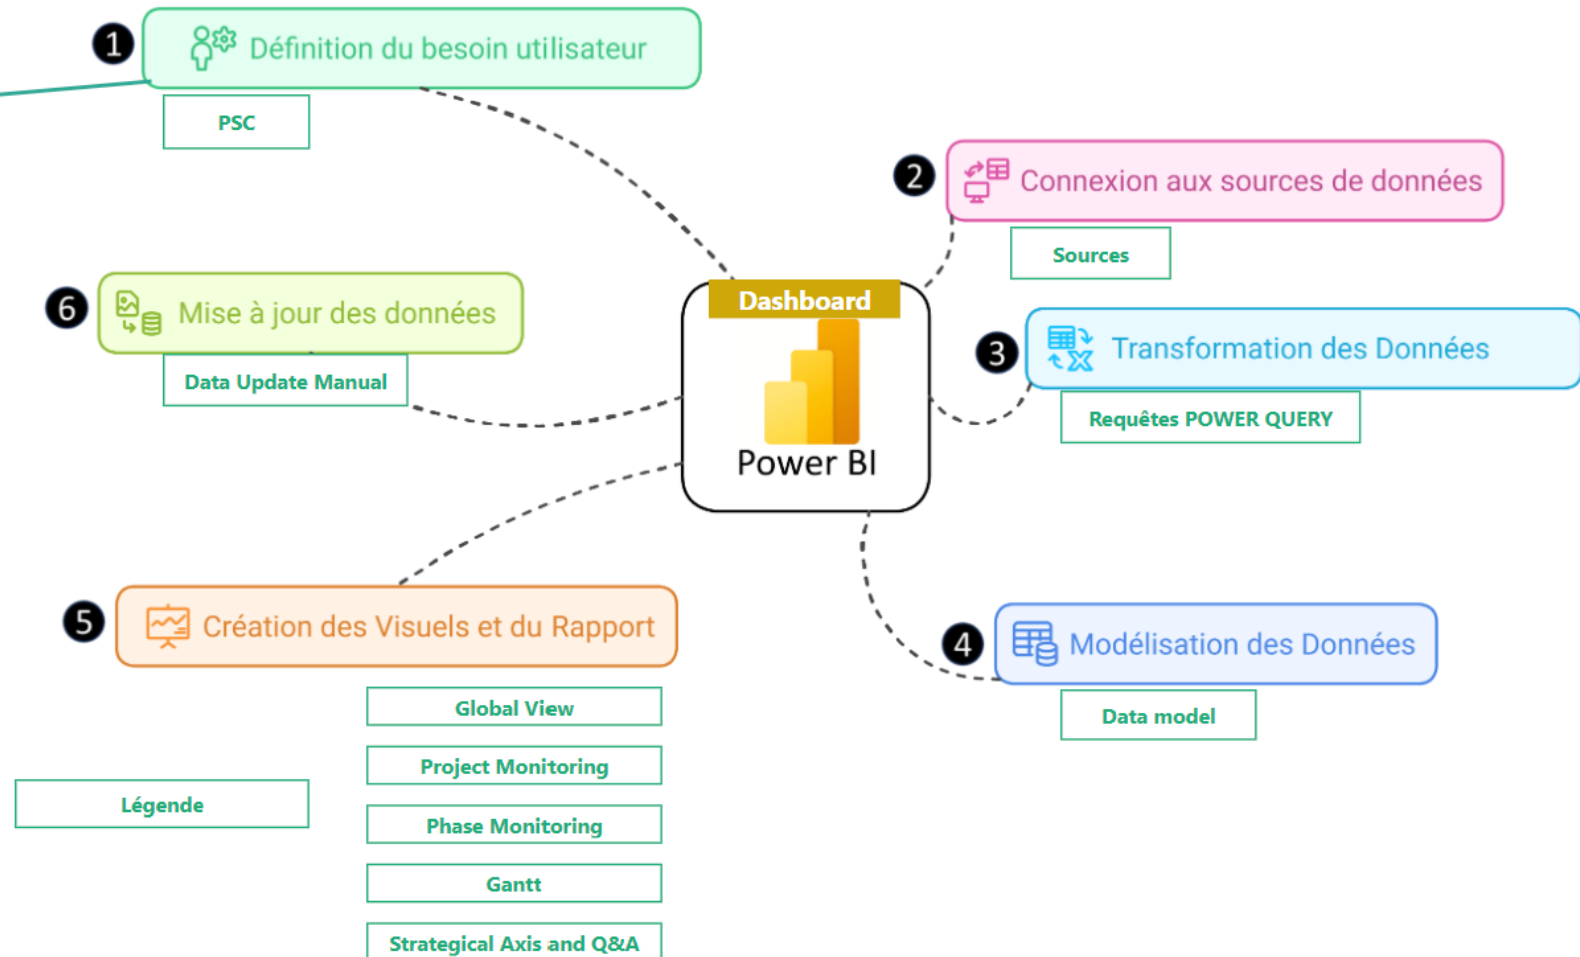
1 Définition du besoin utilisateur

PSC

2 Connexion aux sources de données

Sources

Dashboard

Power BI

6 Mise à jour des données

Data Update Manual

3 Transformation des Données

Requêtes POWER QUERY

5 Création des Visuels et du Rapport

4 Modélisation des Données

Data model

Global View

Project Monitoring

Légende

Phase Monitoring

Gantt

Strategical Axis and Q&A